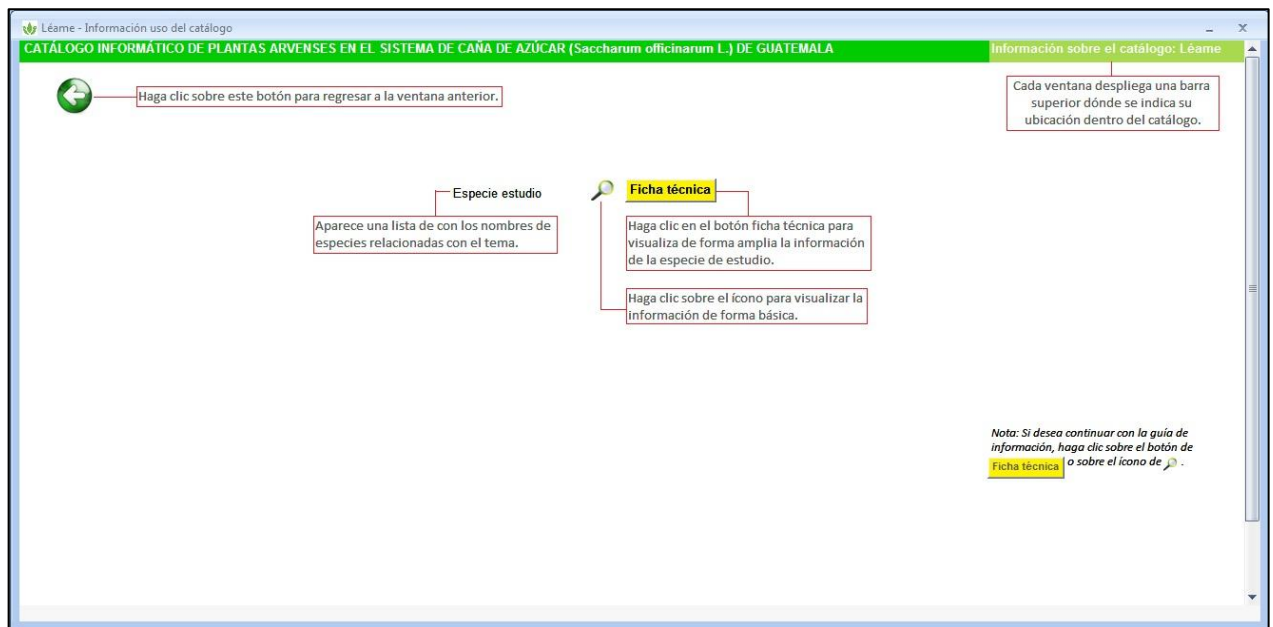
Léame - Información uso del catálogo

_ X

CATÁLOGO INFORMÁTICO DE PLANTAS ARVENSES EN EL SISTEMA DE CAÑA DE AZÚCAR (Saccharum officinarum L.) DE GUATEMALA

Información sobre el catálogo: Léame

Haga clic sobre este botón para regresar a la ventana anterior.

Cada ventana despliega una barra superior dónde se indica su ubicación dentro del catálogo.

Especie estudio

Ficha técnica

Aparece una lista de con los nombres de especies relacionadas con el tema.

Haga clic en el botón ficha técnica para visualiza de forma amplia la información de la especie de estudio.

Haga clic sobre el ícono para visualizar la información de forma básica.

Nota: Si desea continuar con la guía de información, haga clic sobre el botón de Ficha técnica o sobre el ícono de .